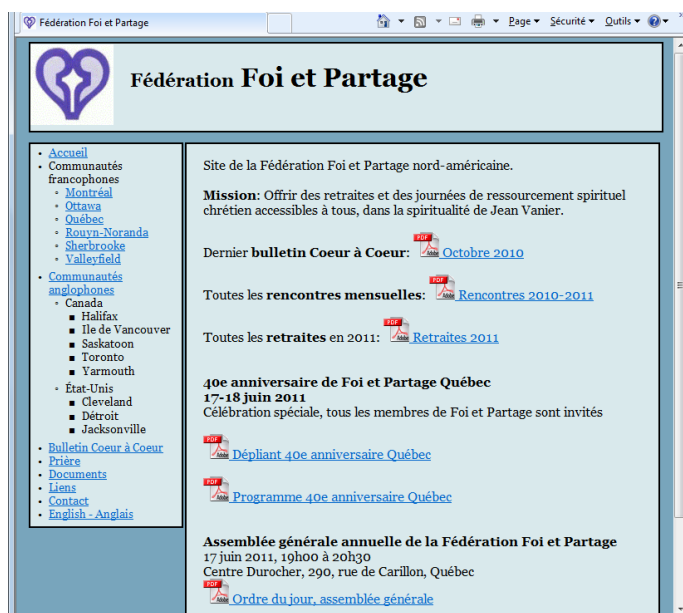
Fédération Foi et Partage

Page ▾ Sécurité ▾ Outils ▾

Fédération Foi et Partage

- Accueil
- Communautés francophones
  - Montréal
  - Ottawa
  - Québec
  - Rouyn-Noranda
  - Sherbrooke
  - Valleyfield
- Communautés anglophones
  - Canada
    - Halifax
    - Ile de Vancouver
    - Saskatoon
    - Toronto
    - Yarmouth
  - État-Unis
    - Cleveland
    - Détroit
    - Jacksonville
- Bulletin Coeur à Coeur
- Prière
- Documents
- Liens
- Contact
- English - Anglais

Site de la Fédération Foi et Partage nord-américaine.

Mission: Offrir des retraites et des journées de ressourcement spirituel chrétien accessibles à tous, dans la spiritualité de Jean Vanier.

Dernier bulletin Coeur à Coeur: PDF Octobre 2010

Toutes les rencontres mensuelles: PDF Rencontres 2010-2011

Toutes les retraites en 2011: PDF Retraites 2011

40e anniversaire de Foi et Partage Québec
17-18 juin 2011
Célébration spéciale, tous les membres de Foi et Partage sont invités

PDF Dépliant 40e anniversaire Québec

PDF Programme 40e anniversaire Québec

Assemblée générale annuelle de la Fédération Foi et Partage
17 juin 2011, 19h00 à 20h30
Centre Durocher, 290, rue de Carillon, Québec
PDF Ordre du jour, assemblée générale